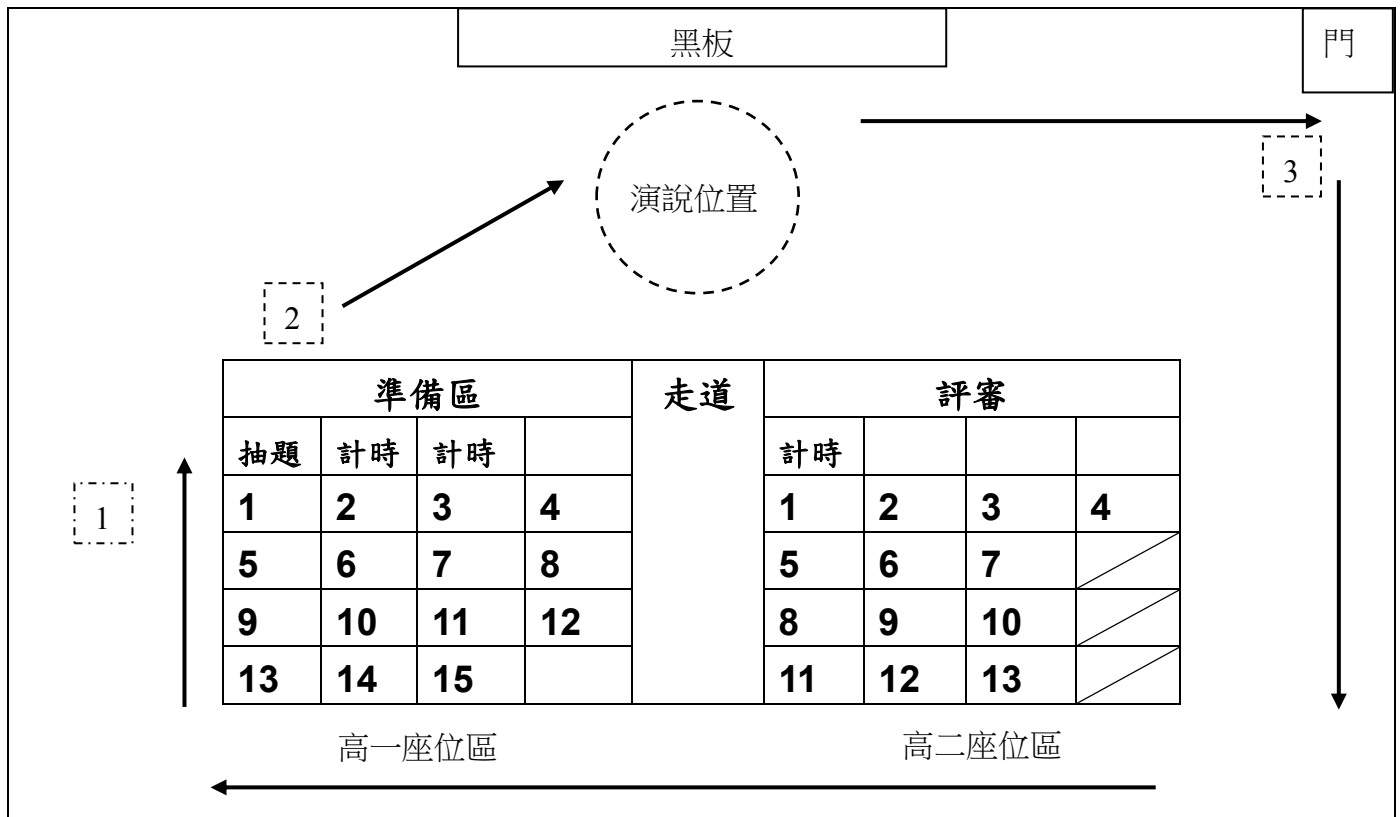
黑板

門

演說位置

3

2

1

| 準備區 | | | | 走道 | 評審 | | | |
|---|---|---|---|---|---|---|---|---|
| 抽題 | 計時 | 計時 | | | 計時 | | | |
| 1 | 2 | 3 | 4 | | 1 | 2 | 3 | 4 |
| 5 | 6 | 7 | 8 | | 5 | 6 | 7 | |
| 9 | 10 | 11 | 12 | | 8 | 9 | 10 | |
| 13 | 14 | 15 | | | 11 | 12 | 13 | |

高一座位區

高二座位區